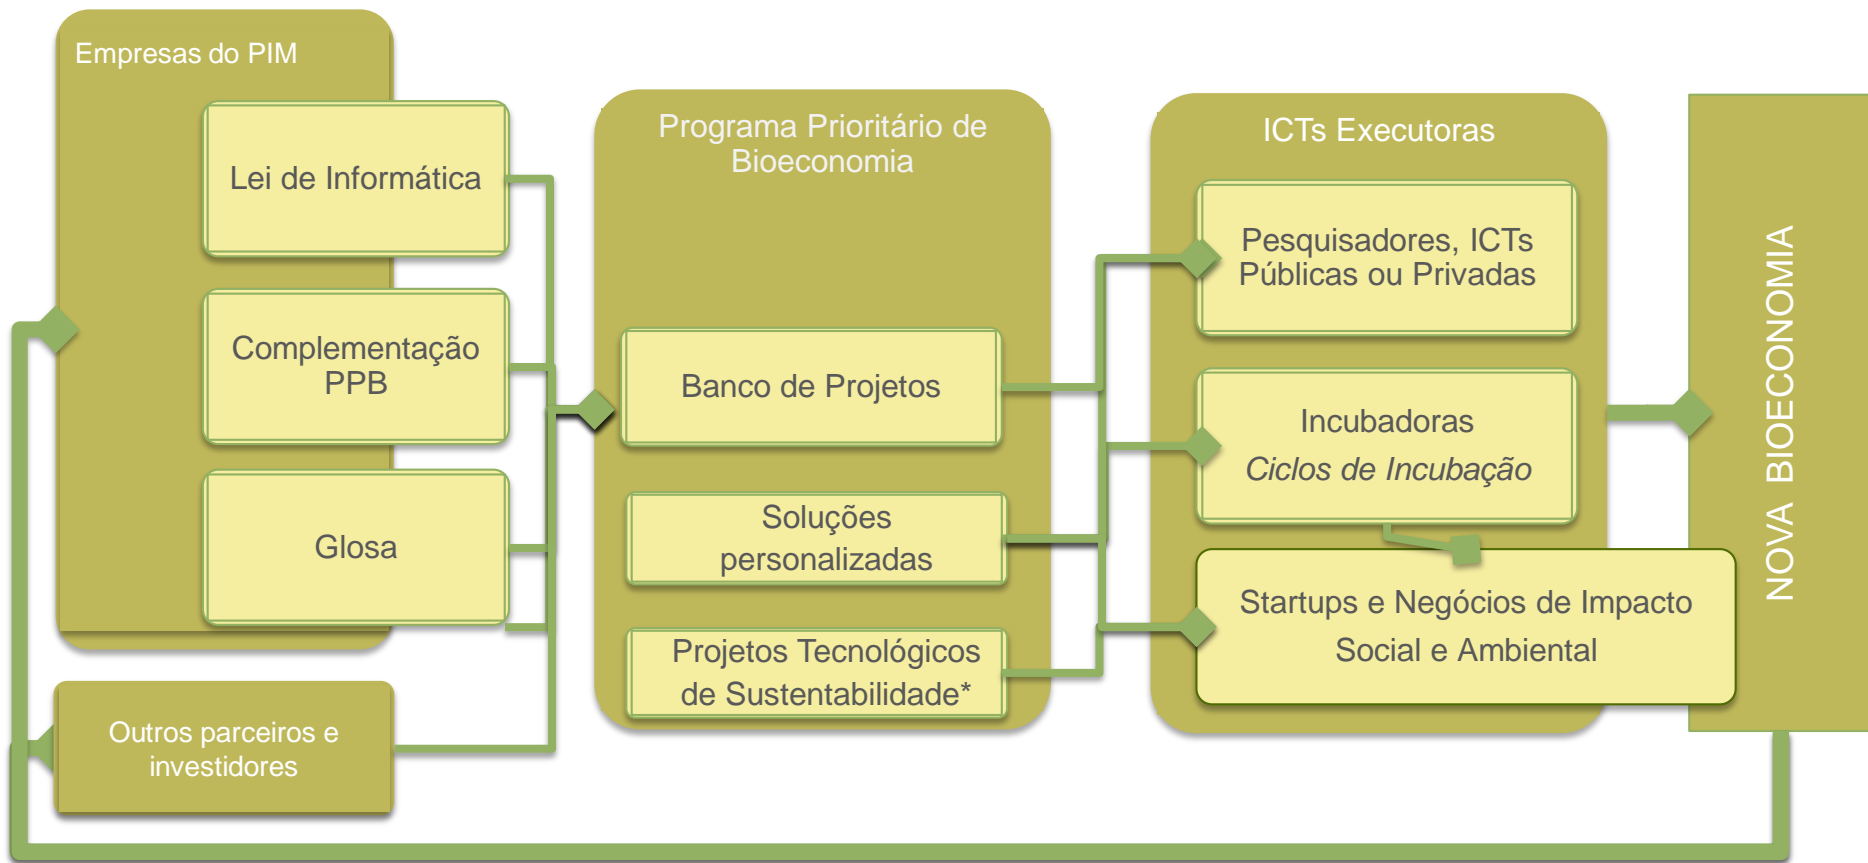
Empresas do PIM

Lei de Informática

Complementação PPB

Glosa

Outros parceiros e investidores

Programa Prioritário de Bioeconomia

Banco de Projetos

Soluções personalizadas

Projetos Tecnológicos de Sustentabilidade*

ICTs Executoras

Pesquisadores, ICTs Públicas ou Privadas

Incubadoras
*Ciclos de Incubação*

Startups e Negócios de Impacto Social e Ambiental

NOVA BIOECONOMIA